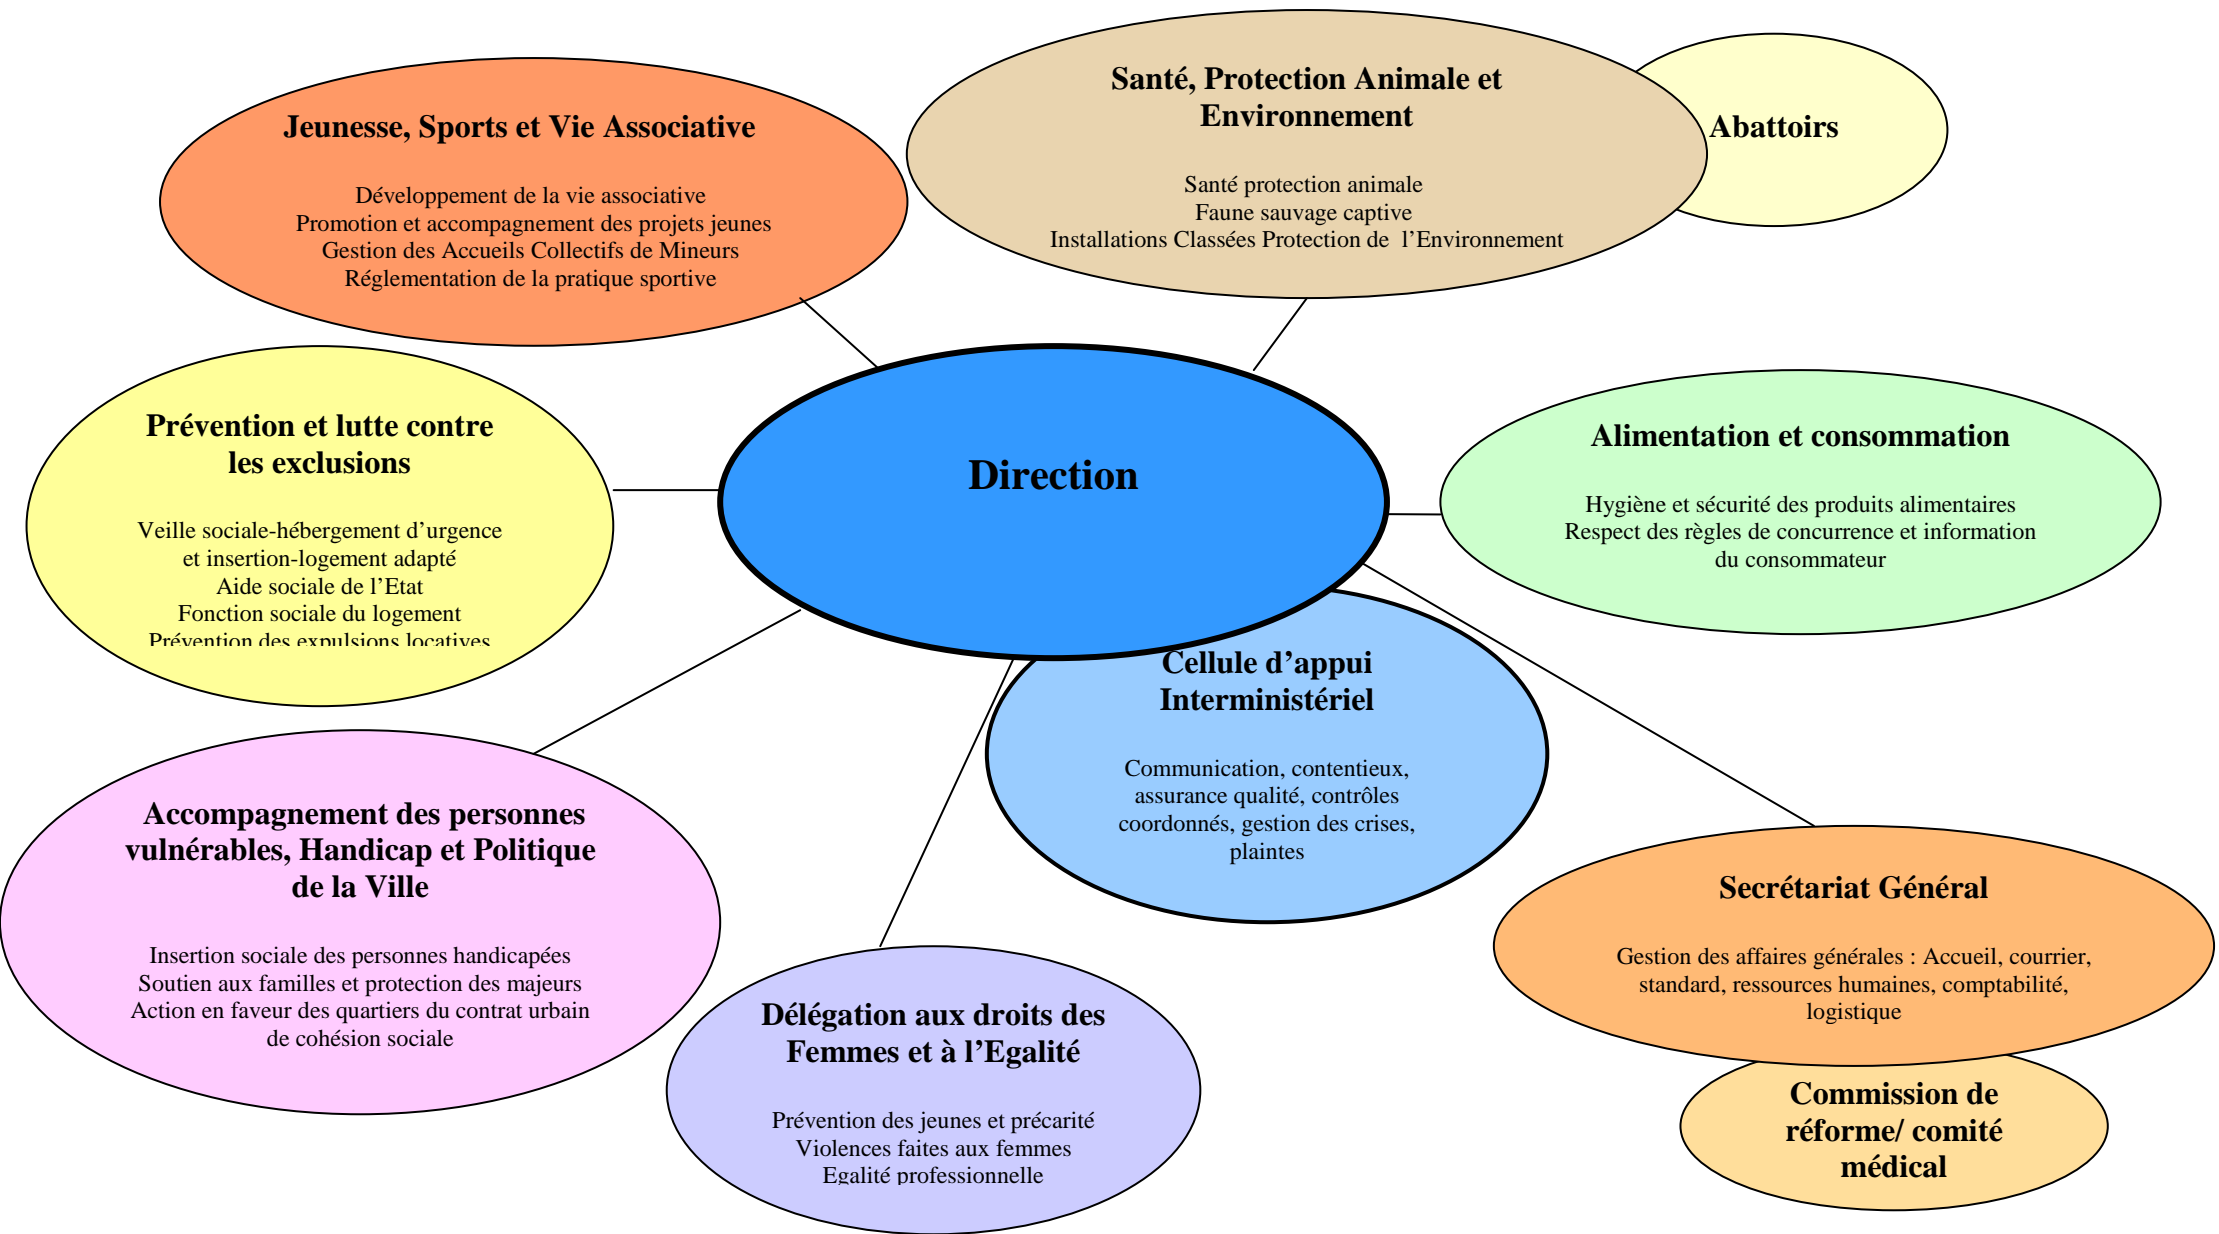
Jeunesse, Sports et Vie Associative

Développement de la vie associative
Promotion et accompagnement des projets jeunes
Gestion des Accueils Collectifs de Mineurs
Réglementation de la pratique sportive

Santé, Protection Animale et Environnement

Santé protection animale
Faune sauvage captive
Installations Classées Protection de l'Environnement

Abattoirs

Prévention et lutte contre les exclusions

Veille sociale-hébergement d'urgence et insertion-logement adapté
Aide sociale de l'Etat
Fonction sociale du logement
Prévention des expulsions locatives

Direction

Alimentation et consommation

Hygiène et sécurité des produits alimentaires
Respect des règles de concurrence et information du consommateur

Cellule d'appui Interministériel

Communication, contentieux, assurance qualité, contrôles coordonnés, gestion des crises, plaintes

Accompagnement des personnes vulnérables, Handicap et Politique de la Ville

Insertion sociale des personnes handicapées
Soutien aux familles et protection des majeurs
Action en faveur des quartiers du contrat urbain de cohésion sociale

Secrétariat Général

Gestion des affaires générales : Accueil, courrier, standard, ressources humaines, comptabilité, logistique

Délégation aux droits des Femmes et à l'Egalité

Prévention des jeunes et précarité
Violences faites aux femmes
Egalité professionnelle

Commission de réforme/ comité médical